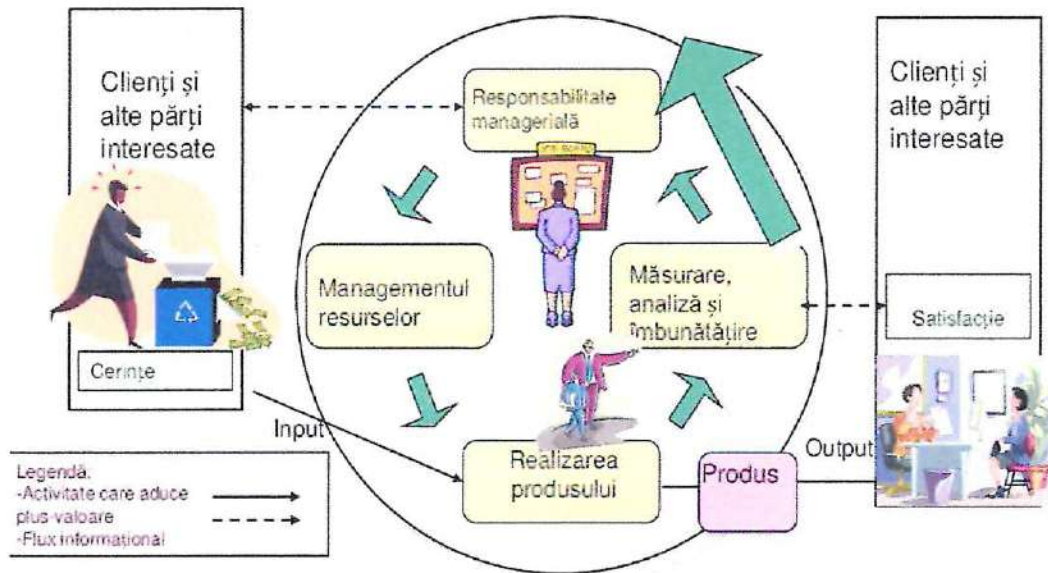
Clienți și alte părți interesate

Responsabilitate managerială

Clienți și alte părți interesate

Managementul resurselor

Măsurare, analiză și îmbunătățire

Satisfacție

Cerințe

Input

Realizarea produsului

Produs

Output

Legendă.
-Activitate care aduce plus-valoare
-Flux informațional